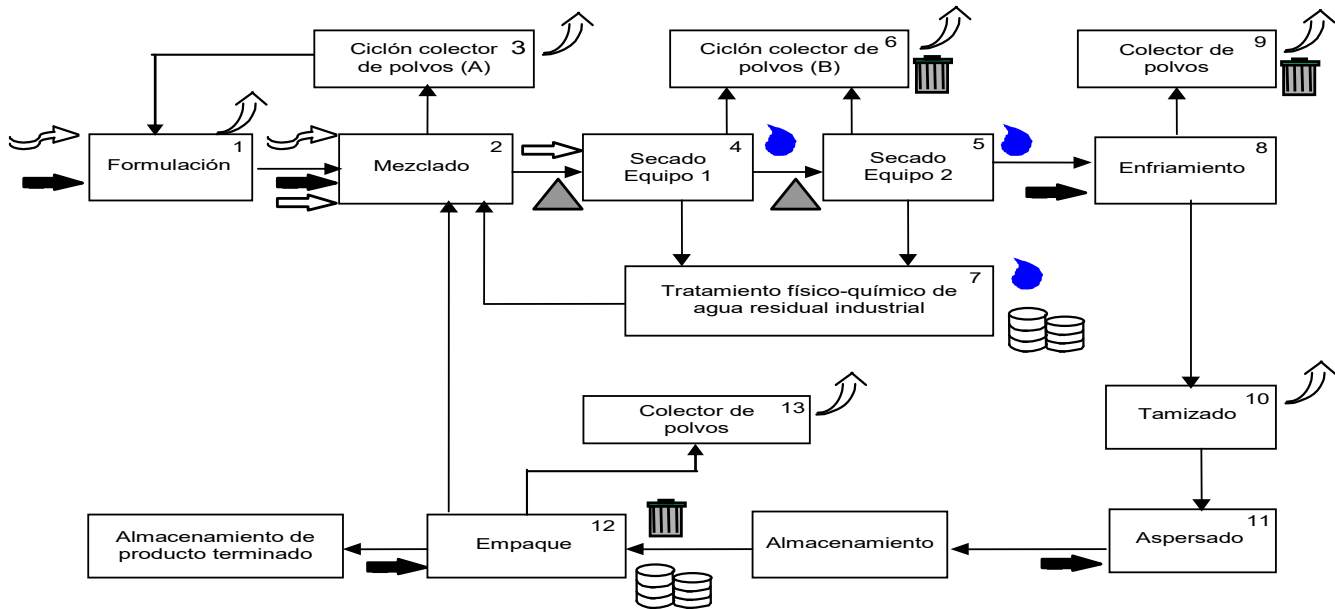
Ciclón colector de polvos (A) 3

Ciclón colector de polvos (B) 6

Colector de polvos 9

Formulación 1

Mezclado 2

Secado Equipo 1 4

Secado Equipo 2 5

Enfriamiento 8

Tratamiento físico-químico de agua residual industrial 7

Colector de polvos 13

Tamizado 10

Almacenamiento de producto terminado

Empaque 12

Almacenamiento

Aspersado 11